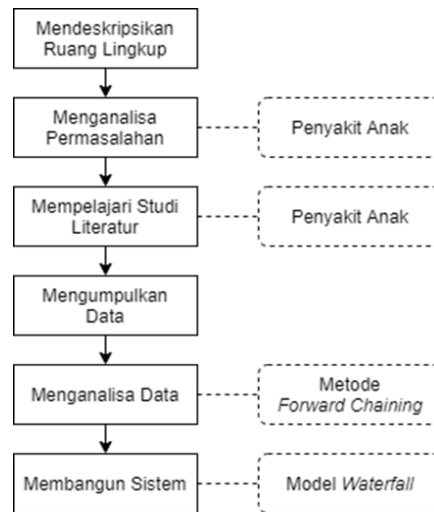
Mendeskripsikan Ruang Lingkup

Menganalisa Permasalahan

Penyakit Anak

Mempelajari Studi Literatur

Penyakit Anak

Mengumpulkan Data

Menganalisa Data

Metode Forward Chaining

Membangun Sistem

Model Waterfall